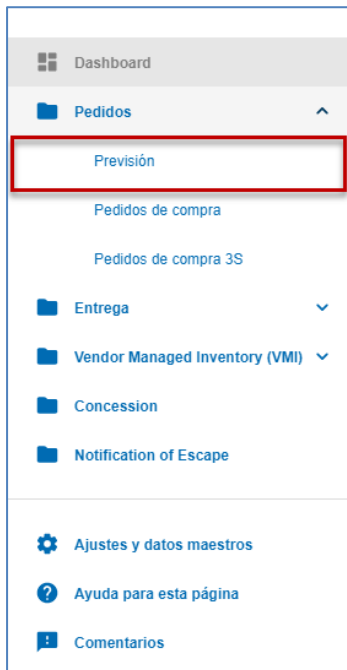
Dashboard

Pedidos

Previsión

Pedidos de compra

Pedidos de compra 3S

Entrega

Vendor Managed Inventory (VMI)

Concession

Notification of Escape

Ajustes y datos maestros

Ayuda para esta página

Comentarios